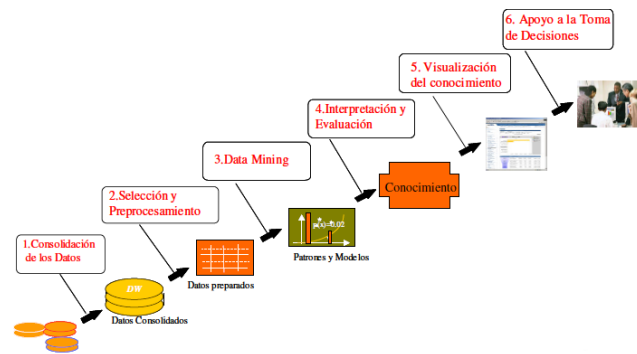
6. Apoyo a la Toma de Decisiones

5. Visualización del conocimiento

4.Interpretación y Evaluación

3.Data Mining

2.Selección y Preprocesamiento

1.Consolidación de los Datos

Conocimiento

p(x)=0.02

Patrones y Modelos

Datos preparados

DW

Datos Consolidados